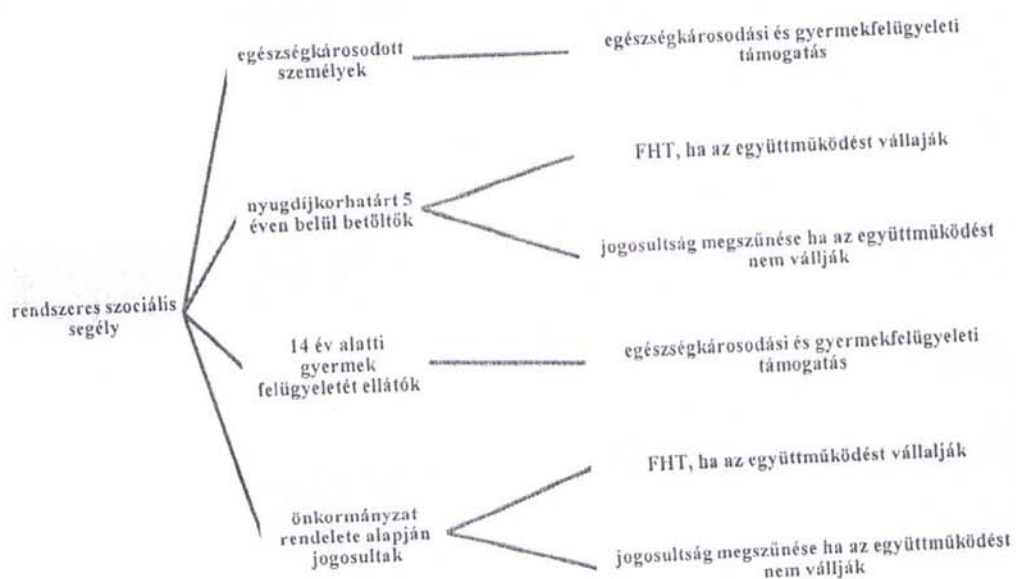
rendszeres szociális segély

egészségkárosodott személyek

egészségkárosodási és gyermekfelügyeleti támogatás

nyugdíjkorhatárt 5 éven belül betöltők

FHT, ha az együttműködést vállaják

jogosultság megszűnése ha az együttműködést nem válják

14 év alatti gyermek felügyeletét ellátók

egészségkárosodási és gyermekfelügyeleti támogatás

önkormányzat rendelete alapján jogosultak

FHT, ha az együttműködést vállalják

jogosultság megszűnése ha az együttműködést nem válják